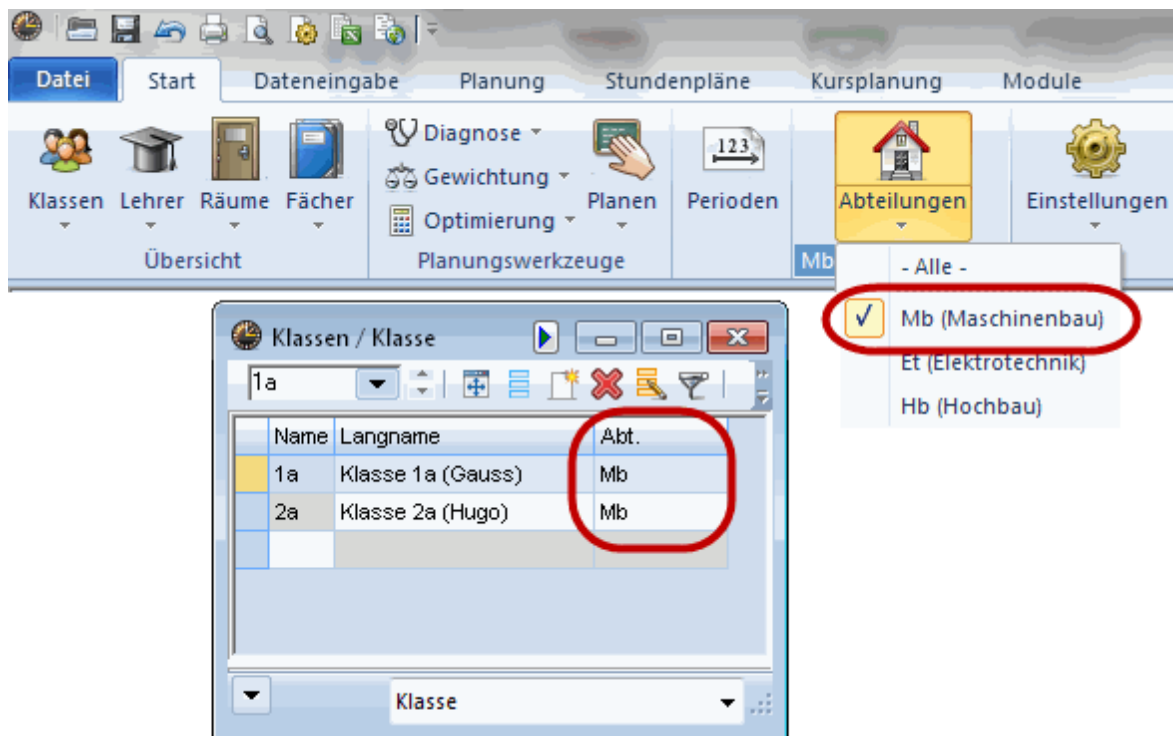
Datei | Start | Dateneingabe | Planung | Stundenpläne | Kursplanung | Module

Klassen | Lehrer | Räume | Fächer
Übersicht

Diagnose
Gewichtung
Optimierung
Planen
Planungswerkzeuge

123
Perioden

Abteilungen
Mb

Einstellungen

- Alle -
✓ Mb (Maschinenbau)
Et (Elektrotechnik)
Hb (Hochbau)

Klassen / Klasse

1a

| Name | Langname | Abt. |
|---|---|---|
| 1a | Klasse 1a (Gauss) | Mb |
| 2a | Klasse 2a (Hugo) | Mb |
| | | |

Klasse